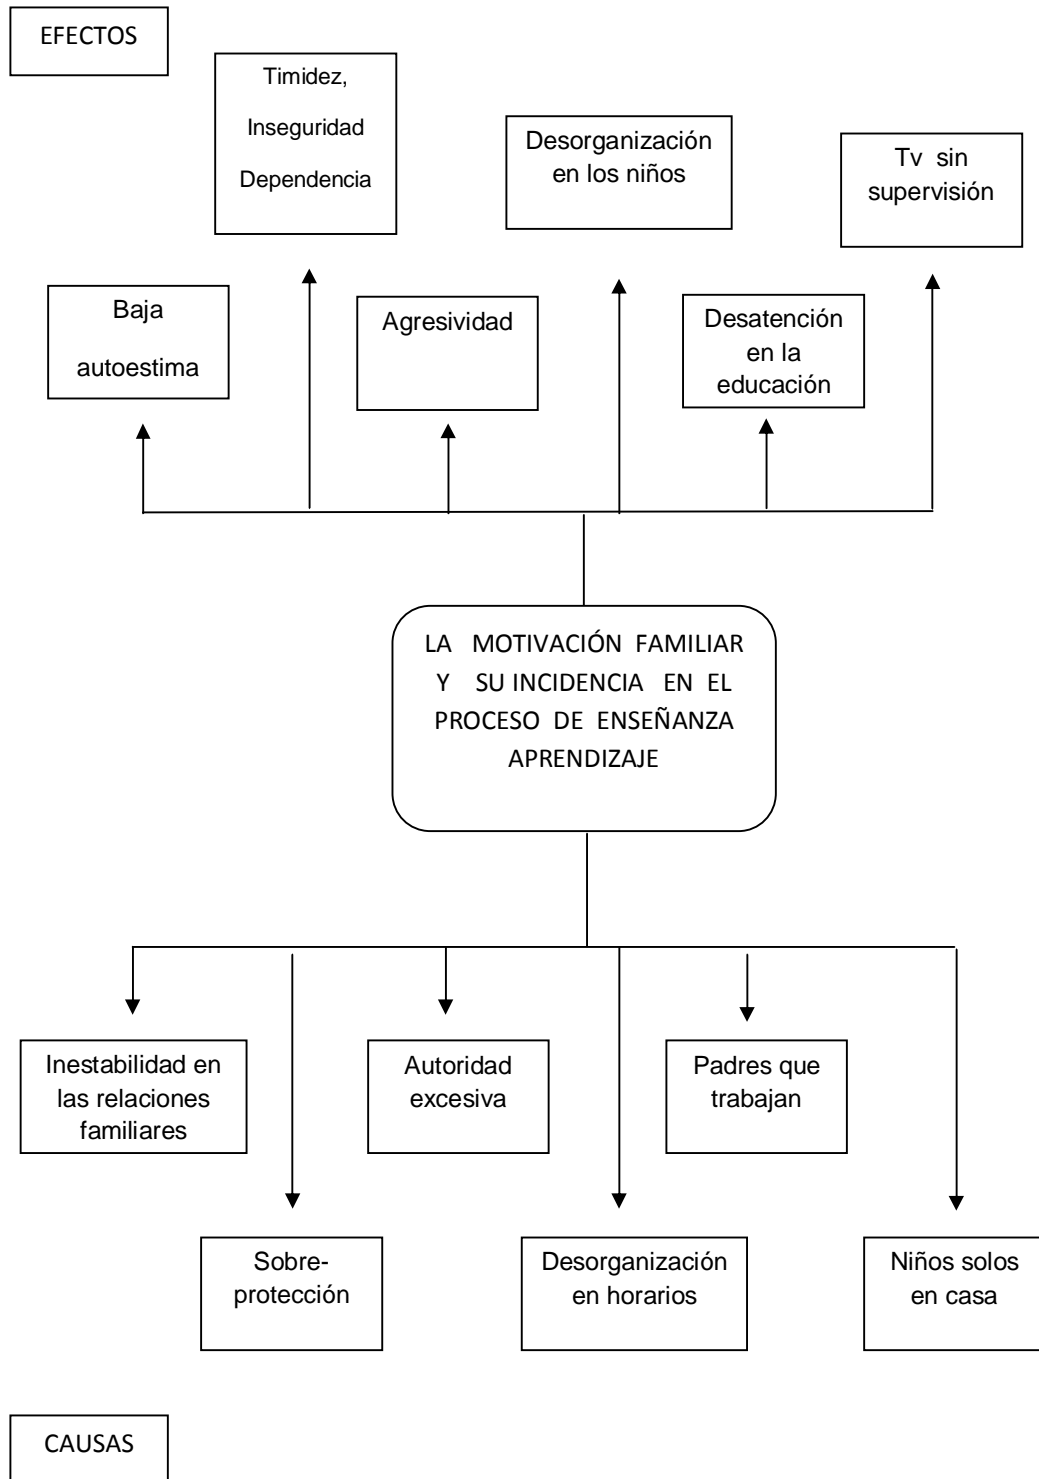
EFECTOS

Timidez, Inseguridad Dependencia

Desorganización en los niños

Tv sin supervisión

Baja autoestima

Agresividad

Desatención en la educación

LA MOTIVACIÓN FAMILIAR Y SU INCIDENCIA EN EL PROCESO DE ENSEÑANZA APRENDIZAJE

Inestabilidad en las relaciones familiares

Autoridad excesiva

Padres que trabajan

Sobreprotección

Desorganización en horarios

Niños solos en casa

CAUSAS